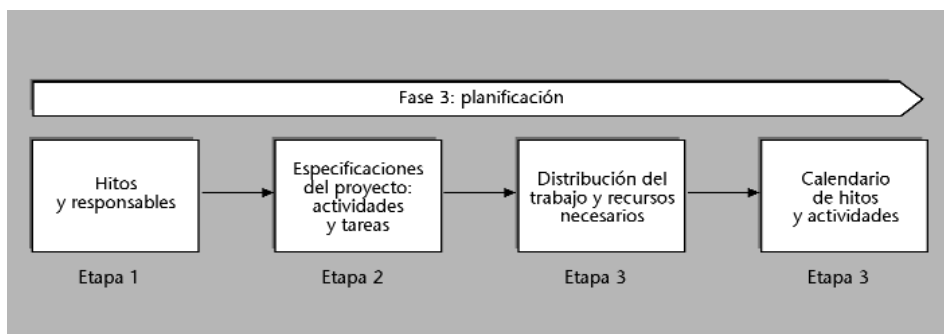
Fase 3: planificación

Hitos y responsables

Especificaciones del proyecto: actividades y tareas

Distribución del trabajo y recursos necesarios

Calendario de hitos y actividades

Etapa 1

Etapa 2

Etapa 3

Etapa 3